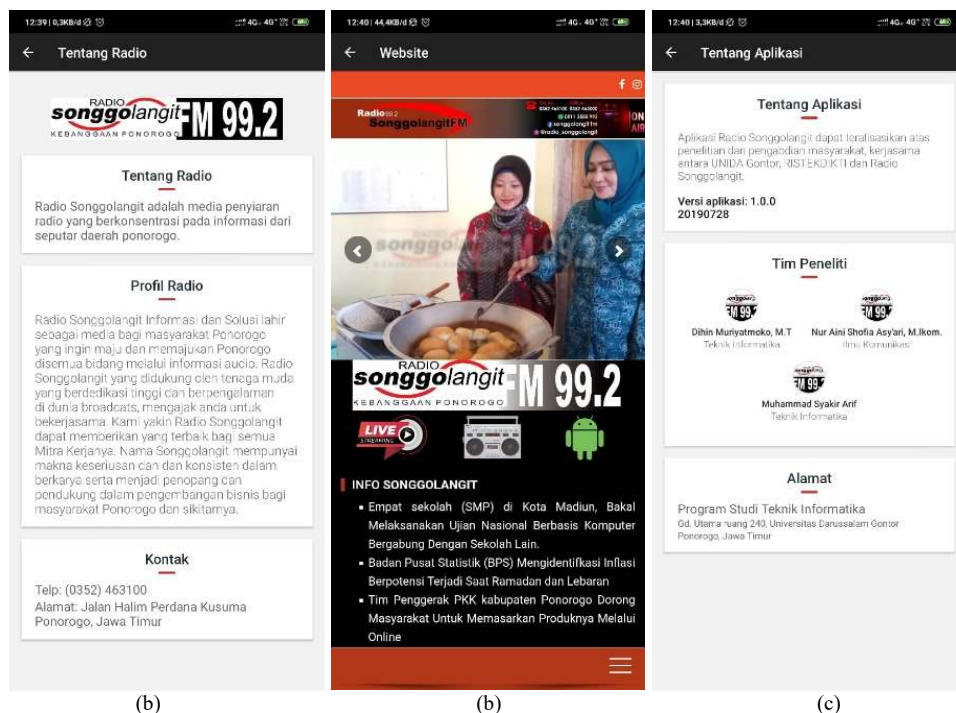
12:39 | 0,3KB/d

Tentang Radio

RADIO songgolangit FM 99.2 KEBANGGAAN PONOROGO

Tentang Radio

Radio Songgolangit adalah media penyiaran radio yang berkonsentrasi pada informasi dari seputar daerah ponorogo.

Profil Radio

Radio Songgolangit Informasi dan Solusi lahir sebagai media bagi masyarakat Ponorogo yang ingin maju dan memajukan Ponorogo disemua bidang melalui informasi audio. Radio Songgolangit yang didukung oleh tenaga muda yang berdedikasi tinggi dan berpengalaman di dunia broadcats, mengajak anda untuk bekerjasama. Kami yakin Radio Songgolangit dapat memberikan yang terbaik bagi semua Mitra Kerjanya. Nama Songgolangit mempunyai makna keseriusan dan dan konsisten dalam berkarya serta menjadi penopang dan pendukung dalam pengembangan bisnis bagi masyarakat Ponorogo dan sikitarnya.

Kontak

Telp: (0352) 463100
Alamat: Jalan Halim Perdana Kusuma Ponorogo, Jawa Timur

(b)

12:40 | 44,4KB/d

Website

Radio 99.2 SonggolangitFM

RADIO songgolangit FM 99.2 KEBANGGAAN PONOROGO

LIVE STREAMING

INFO SONGGOLANGIT

▪ Empat sekolah (SMP) di Kota Madiun, Bakal Melaksanakan Ujian Nasional Berbasis Komputer Bergabung Dengan Sekolah Lain.
▪ Badan Pusat Statistik (BPS) Mengidentifkasi Inflasi Berpotensi Terjadi Saat Ramadan dan Lebaran
▪ Tim Penggerak PKK kabupaten Ponorogo Dorong Masyarakat Untuk Memasarkan Produknya Melalui Online

(b)

12:40 | 3,3KB/d

Tentang Aplikasi

Tentang Aplikasi

Aplikasi Radio Songgolangit dapat terealisasikan atas penelitian dan pengabdian masyarakat, kerjasama antara UNIDA Gontor, RISTEKDIKTI dan Radio Songgolangit.

Versi aplikasi: 1.0.0
20190728

Tim Peneliti

Dihin Muriyatmoko, M.T
Teknik Informatika

Nur Aini Shofia Asy'ari, M.Ikom.
Ilmu Komunikasi

Muhammad Syakir Arif
Teknik Informatika

Alamat

Program Studi Teknik Informatika
Gd. Utama ruang 240, Universitas Darussalam Gontor Ponorogo, Jawa Timur

(c)